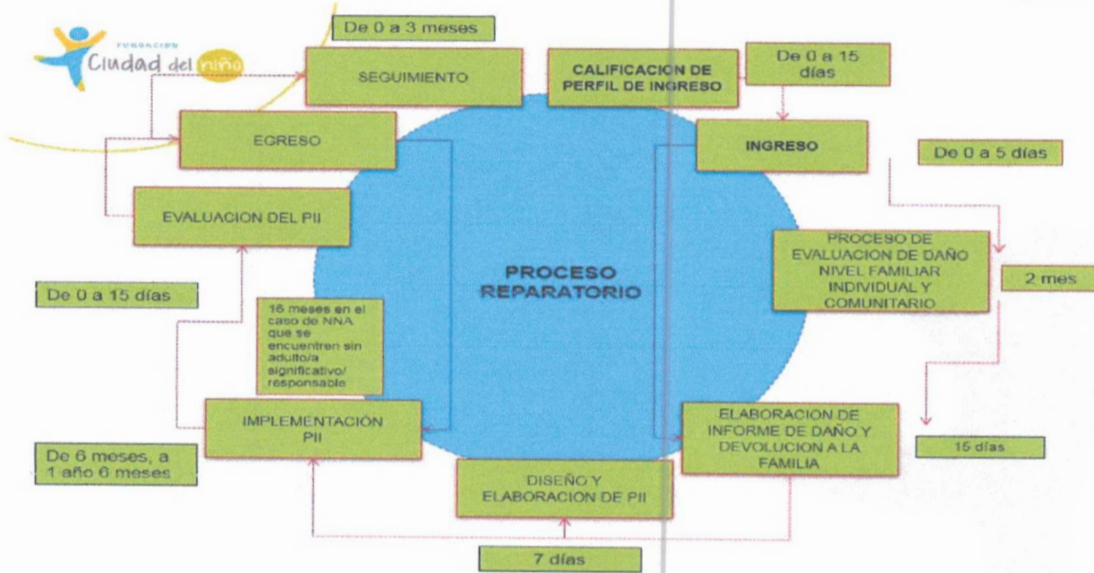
FUNDACION Ciudad del niño

De 0 a 3 meses

SEGUIMIENTO

CALIFICACION DE PERFIL DE INGRESO

De 0 a 15 días

EGRESO

INGRESO

De 0 a 5 días

EVALUACION DEL PII

PROCESO DE EVALUACION DE DAÑO NIVEL FAMILIAR INDIVIDUAL Y COMUNITARIO

PROCESO REPARATORIO

2 mes

De 0 a 15 días

16 meses en el caso de NNA que se encuentren sin adulto/a significativo/ responsable

IMPLEMENTACIÓN PII

ELABORACION DE INFORME DE DAÑO Y DEVOLUCION A LA FAMILIA

15 días

De 6 meses, a 1 año 6 meses

DISEÑO Y ELABORACION DE PII

7 días